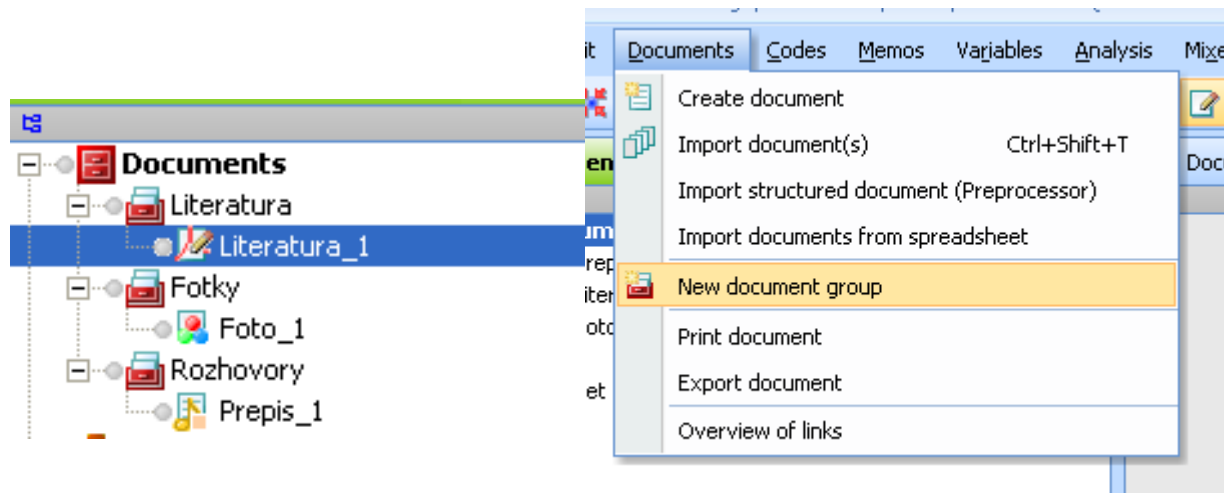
Documents
Literatura
Literatura_1
Fotky
Foto_1
Rozhovory
Prepis_1

it Documents Codes Memos Variables Analysis Mix

Create document
Import document(s) Ctrl+Shift+T
Import structured document (Preprocessor)
Import documents from spreadsheet
New document group
Print document
Export document
Overview of links

en
um
rep
iter
oto
et
Doc